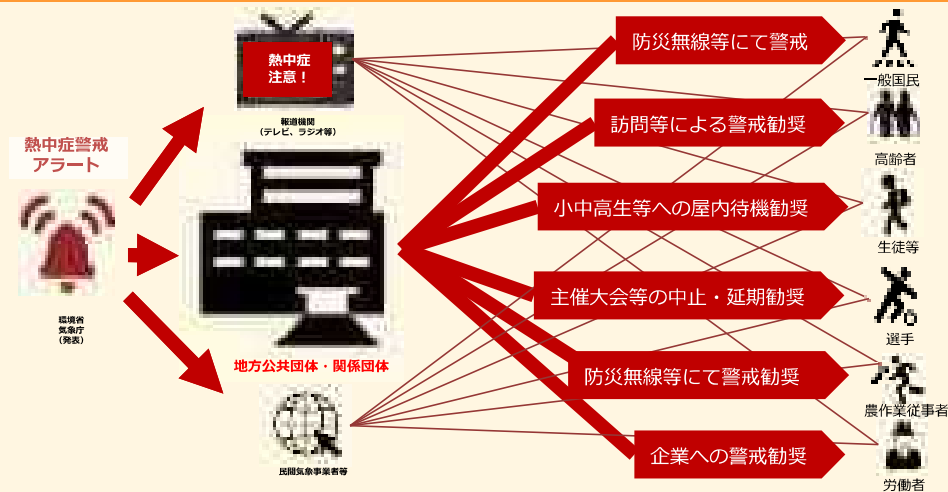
熱中症警戒アラート

環境省
気象庁
(発表)

熱中症注意!

報道機関
(テレビ、ラジオ等)

地方公共団体・関係団体

民間気象事業者等

防災無線等にて警戒

訪問等による警戒勧奨

小中高生等への屋内待機勧奨

主催大会等の中止・延期勧奨

防災無線等にて警戒勧奨

企業への警戒勧奨

一般国民

高齢者

生徒等

選手

農作業従事者

労働者